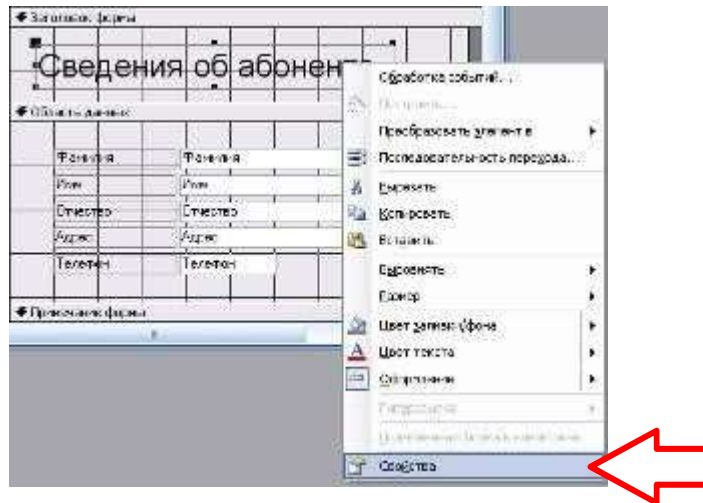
Заголовок формы

Сведения об абонен

Область данных

| Фамилия | Фамилия |
|---|---|
| Имя | Имя |
| Отчество | Отчество |
| Адрес | Адрес |
| Телефон | Телефон |

Примечание формы

Обработка событий...
Построить...
Преобразовать элемент в
Последовательность перехода...
Вырезать
Копировать
Вставить
Выровнять
Размер
Цвет заливки/фона
Цвет текста
Оформление
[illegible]
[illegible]
Свойства